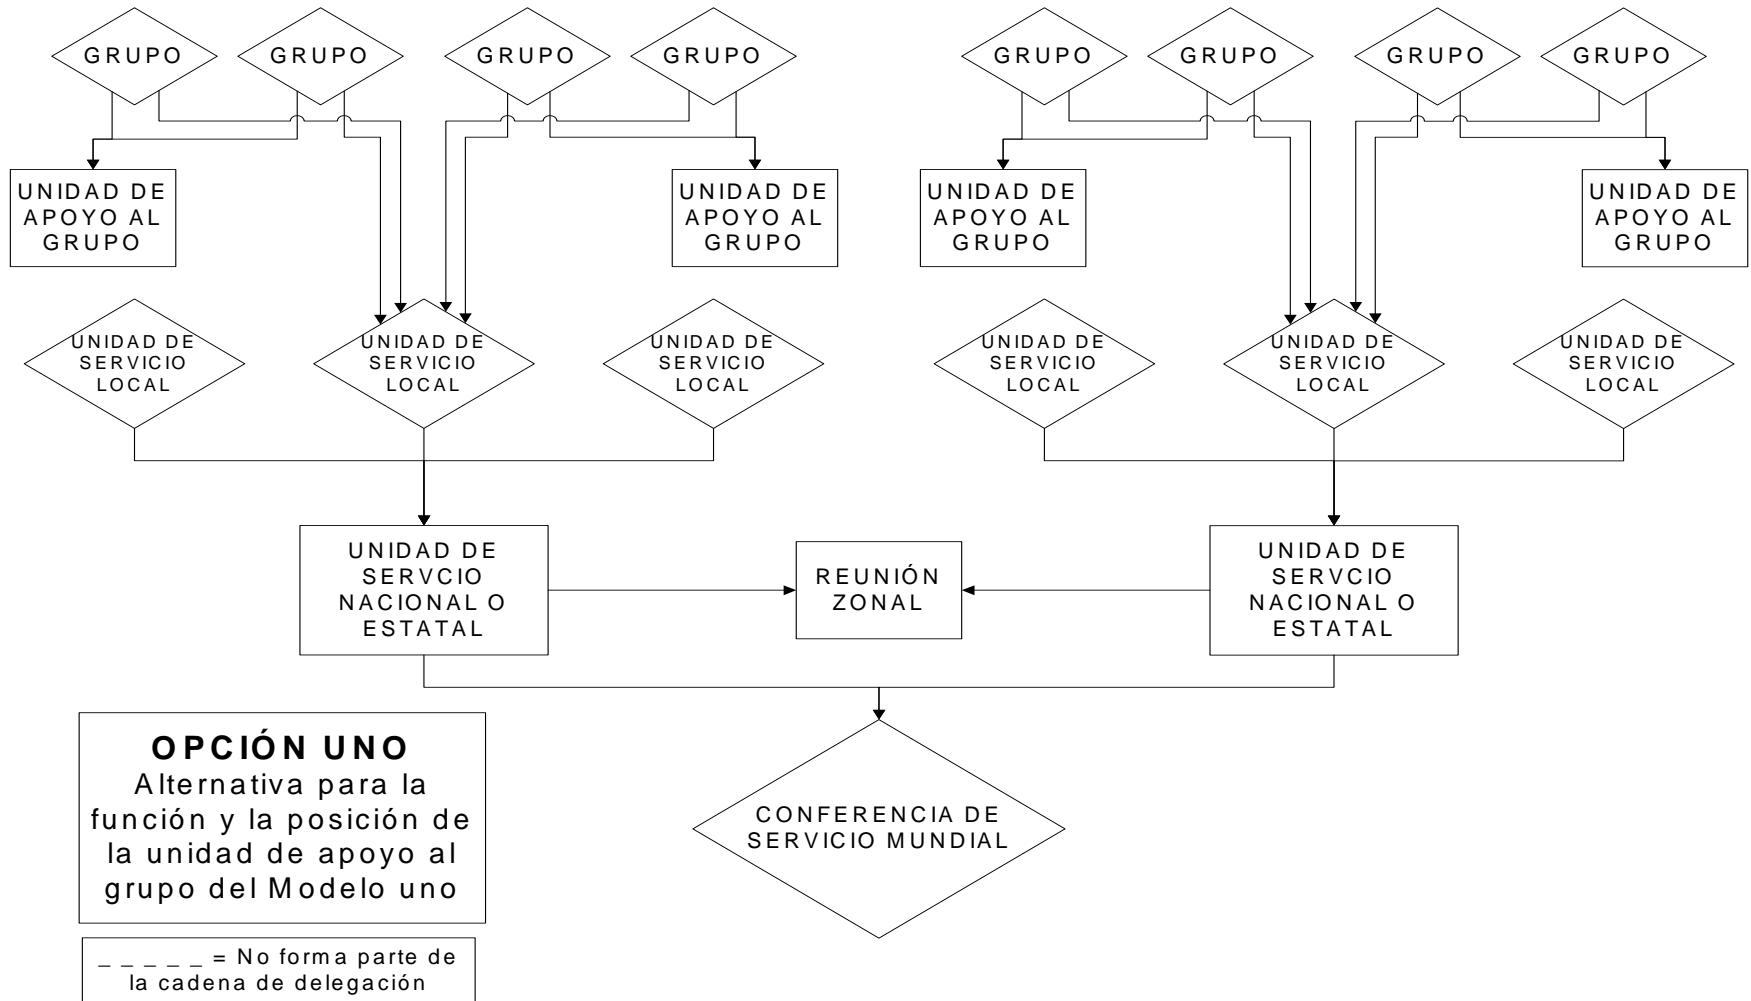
GRUPO

GRUPO

GRUPO

GRUPO

GRUPO

GRUPO

GRUPO

GRUPO

UNIDAD DE APOYO AL GRUPO

UNIDAD DE APOYO AL GRUPO

UNIDAD DE APOYO AL GRUPO

UNIDAD DE APOYO AL GRUPO

UNIDAD DE SERVICIO LOCAL

UNIDAD DE SERVICIO LOCAL

UNIDAD DE SERVICIO LOCAL

UNIDAD DE SERVICIO LOCAL

UNIDAD DE SERVICIO LOCAL

UNIDAD DE SERVICIO LOCAL

UNIDAD DE SERVCIO NACIONAL O ESTATAL

REUNIÓN ZONAL

UNIDAD DE SERVCIO NACIONAL O ESTATAL

OPCIÓN UNO
Alternativa para la función y la posición de la unidad de apoyo al grupo del Modelo uno

CONFERENCIA DE SERVICIO MUNDIAL

_ _ _ _ _ = No forma parte de la cadena de delegación